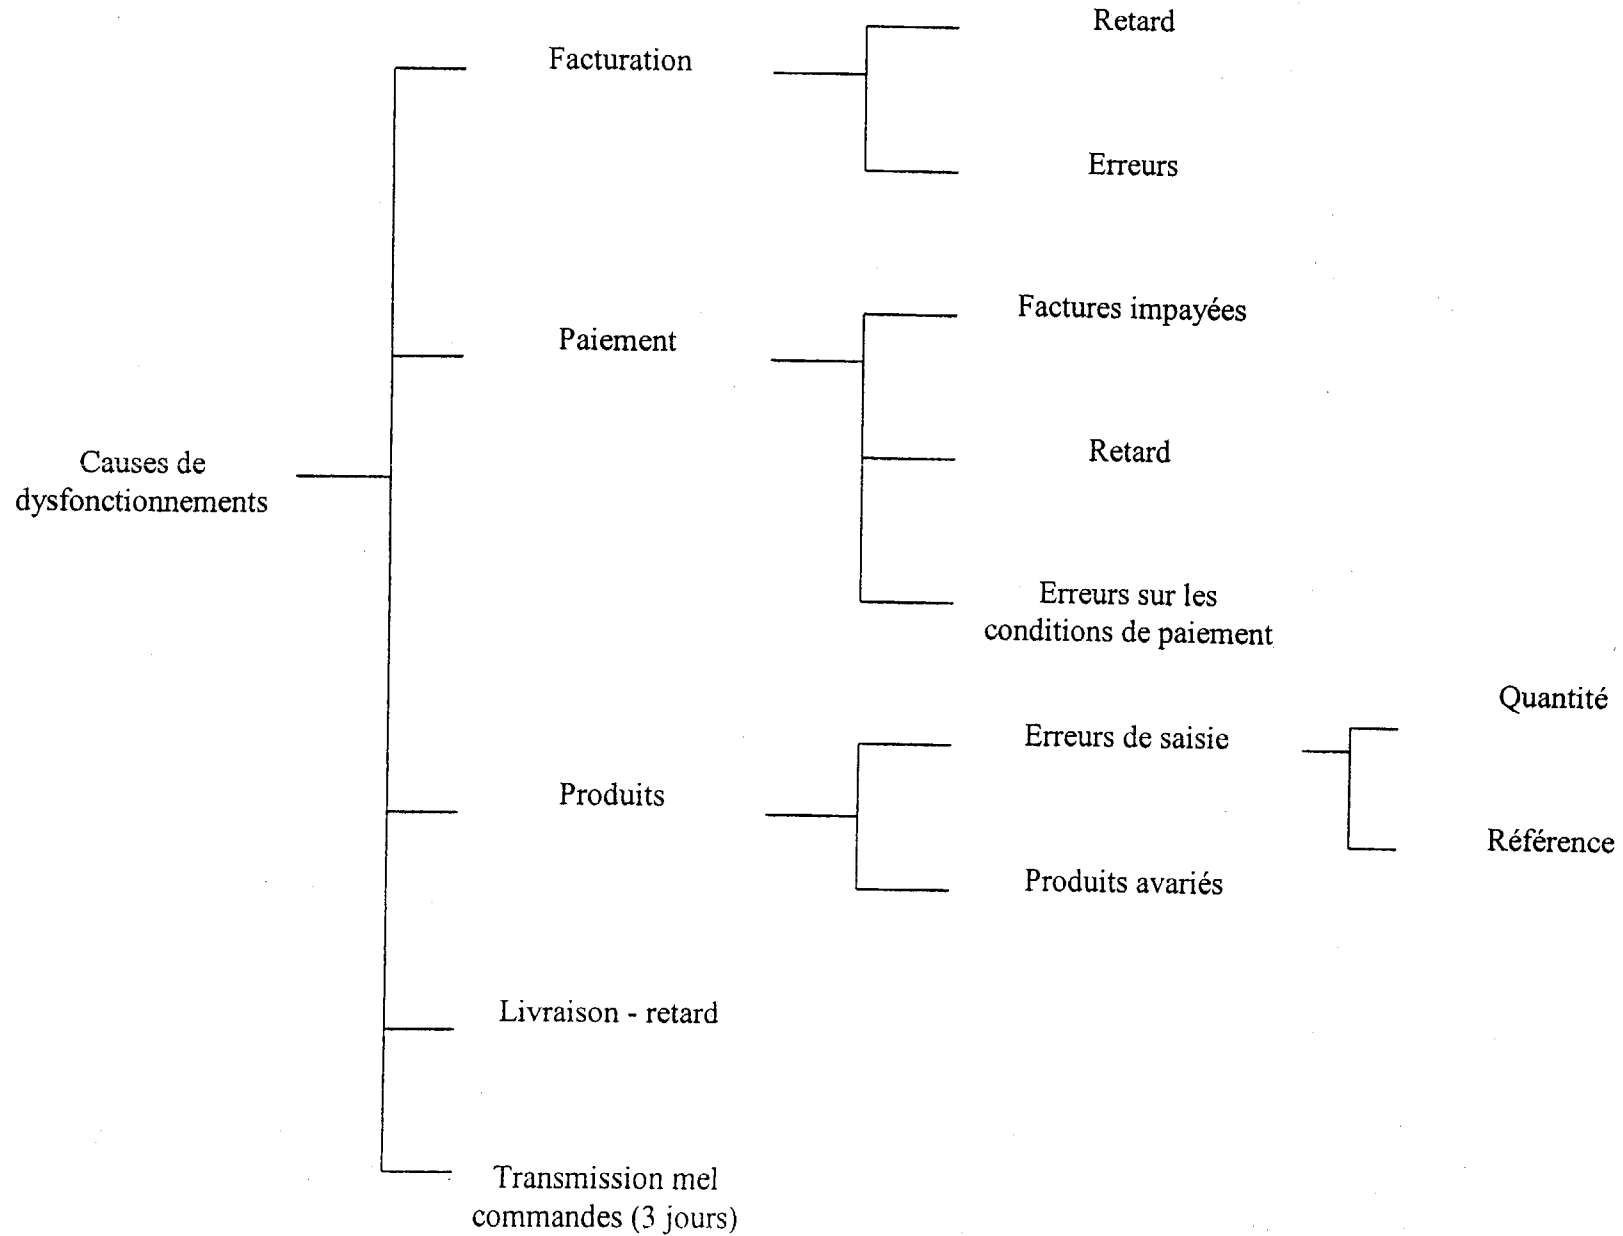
Causes de dysfonctionnements

Facturation

Retard

Erreurs

Paiement

Factures impayées

Retard

Erreurs sur les conditions de paiement

Produits

Erreurs de saisie

Quantité

Référence

Produits avariés

Livraison - retard

Transmission mel commandes (3 jours)